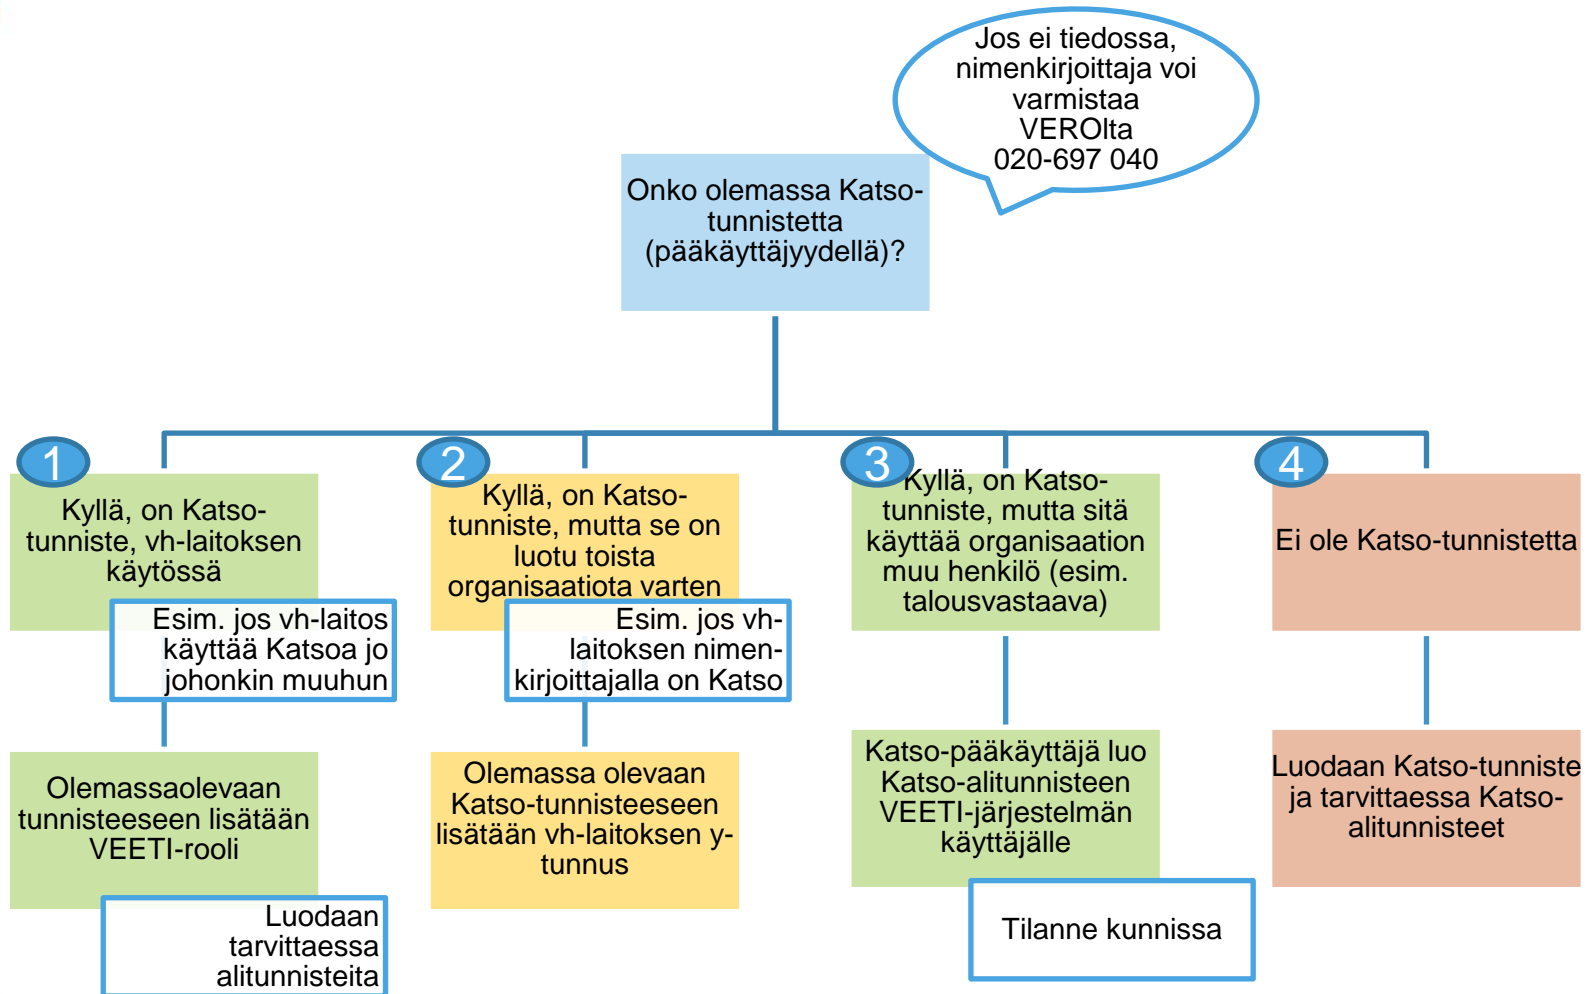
Jos ei tiedossa, nimenkirjoittaja voi varmistaa VEROlta 020-697 040

Onko olemassa Katso-tunnistetta (pääkäyttäjyydellä)?

1

Kyllä, on Katso-tunniste, vh-laitoksen käytössä

Esim. jos vh-laitos käyttää Katsoa jo johonkin muuhun

Olemassaolevaan tunnisteeseen lisätään VEETI-rooli

Luodaan tarvittaessa alitunnisteita

2

Kyllä, on Katso-tunniste, mutta se on luotu toista organisaatiota varten

Esim. jos vh-laitoksen nimen-kirjoittajalla on Katso

Olemassa olevaan Katso-tunnisteeseen lisätään vh-laitoksen y-tunnus

3

Kyllä, on Katso-tunniste, mutta sitä käyttää organisaation muu henkilö (esim. talousvastaava)

Katso-pääkäyttäjä luo Katso-alitunnisteen VEETI-järjestelmän käyttäjälle

Tilanne kunnissa

4

Ei ole Katso-tunnistetta

Luodaan Katso-tunniste ja tarvittaessa Katso-alitunnisteet